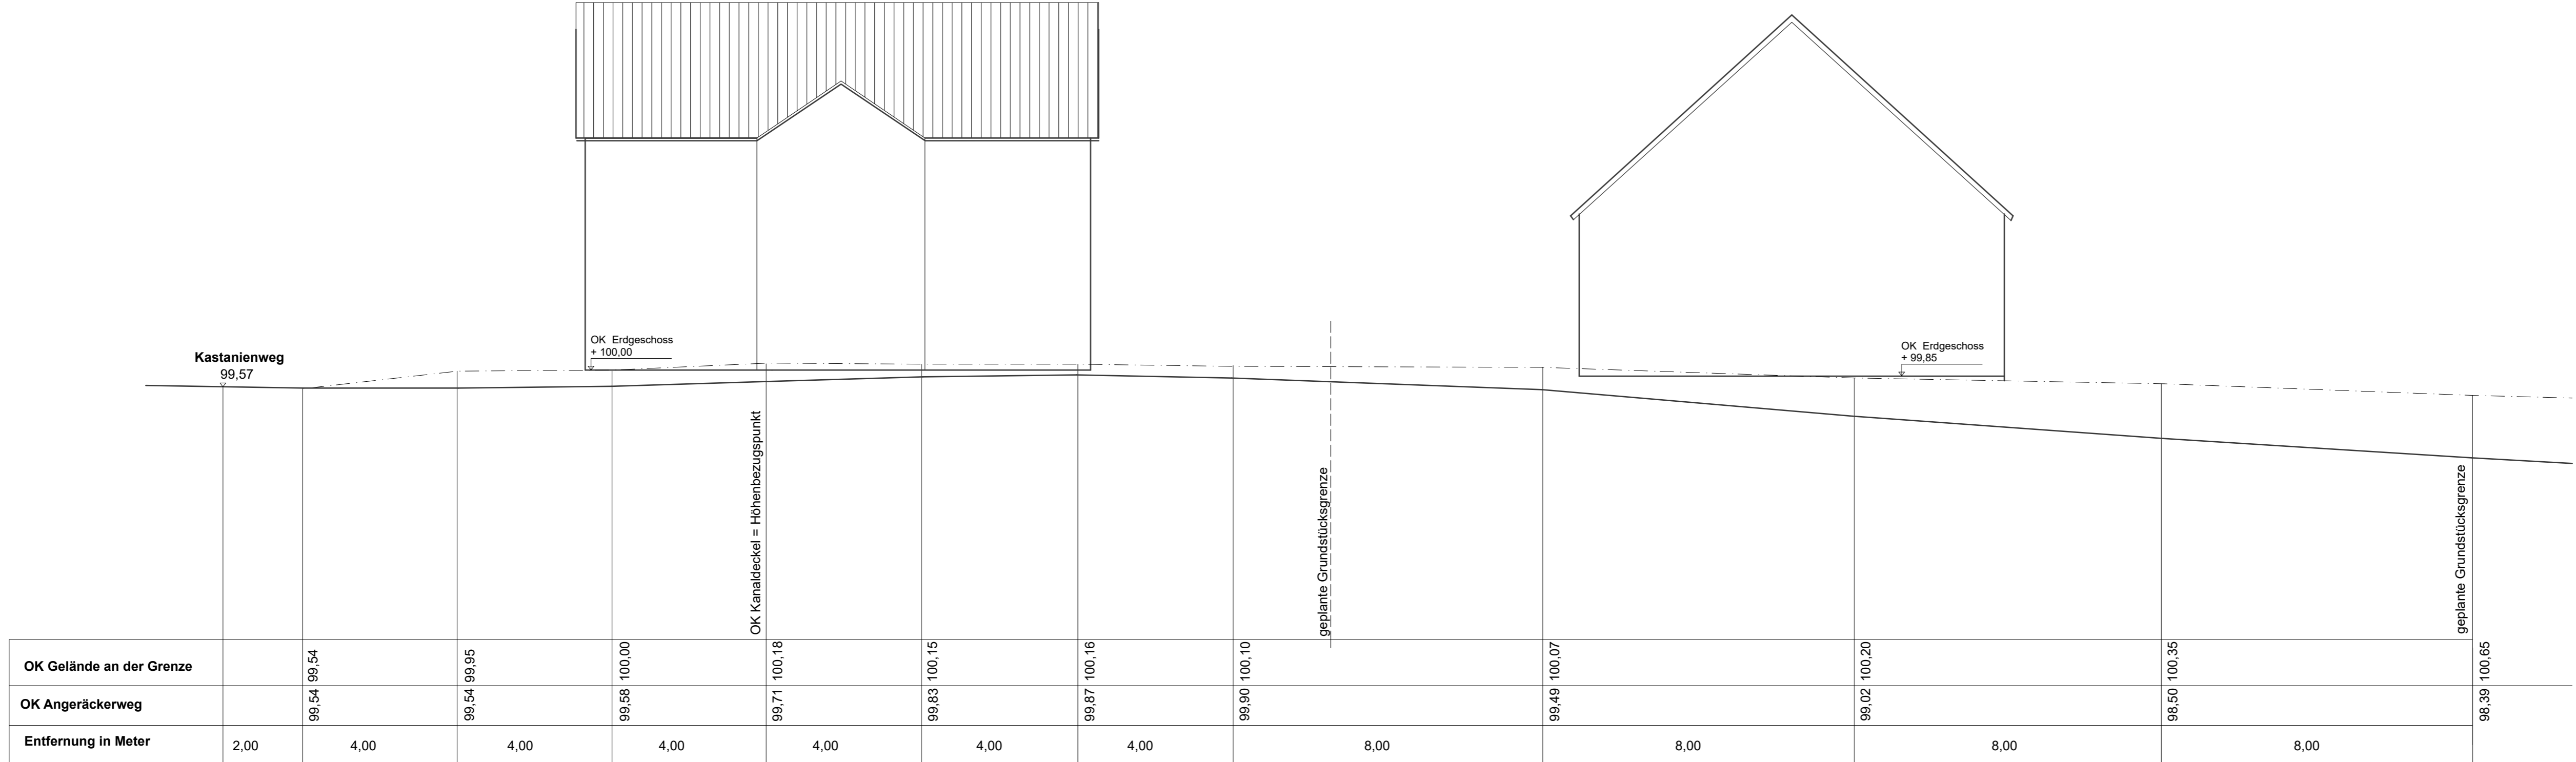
Kastanienweg
99,57

OK Erdgeschoss
+ 100,00

OK Kanaldeckel = Höhenbezugspunkt

geplante Grundstücksgrenze

OK Erdgeschoss
+ 99,85

geplante Grundstücksgrenze

| OK Gelände an der Grenze | | 99,54 | 99,95 | 100,00 | 100,18 | 100,15 | 100,16 | 100,10 | 100,07 | 100,20 | 100,35 | 100,65 |
|---|---|---|---|---|---|---|---|---|---|---|---|---|
| OK Angeräckerweg | | 99,54 | 99,54 | 99,58 | 99,71 | 99,83 | 99,87 | 99,90 | 99,49 | 99,02 | 98,50 | 98,39 |
| Entfernung in Meter | 2,00 | 4,00 | 4,00 | 4,00 | 4,00 | 4,00 | 4,00 | 8,00 | 8,00 | 8,00 | 8,00 | |